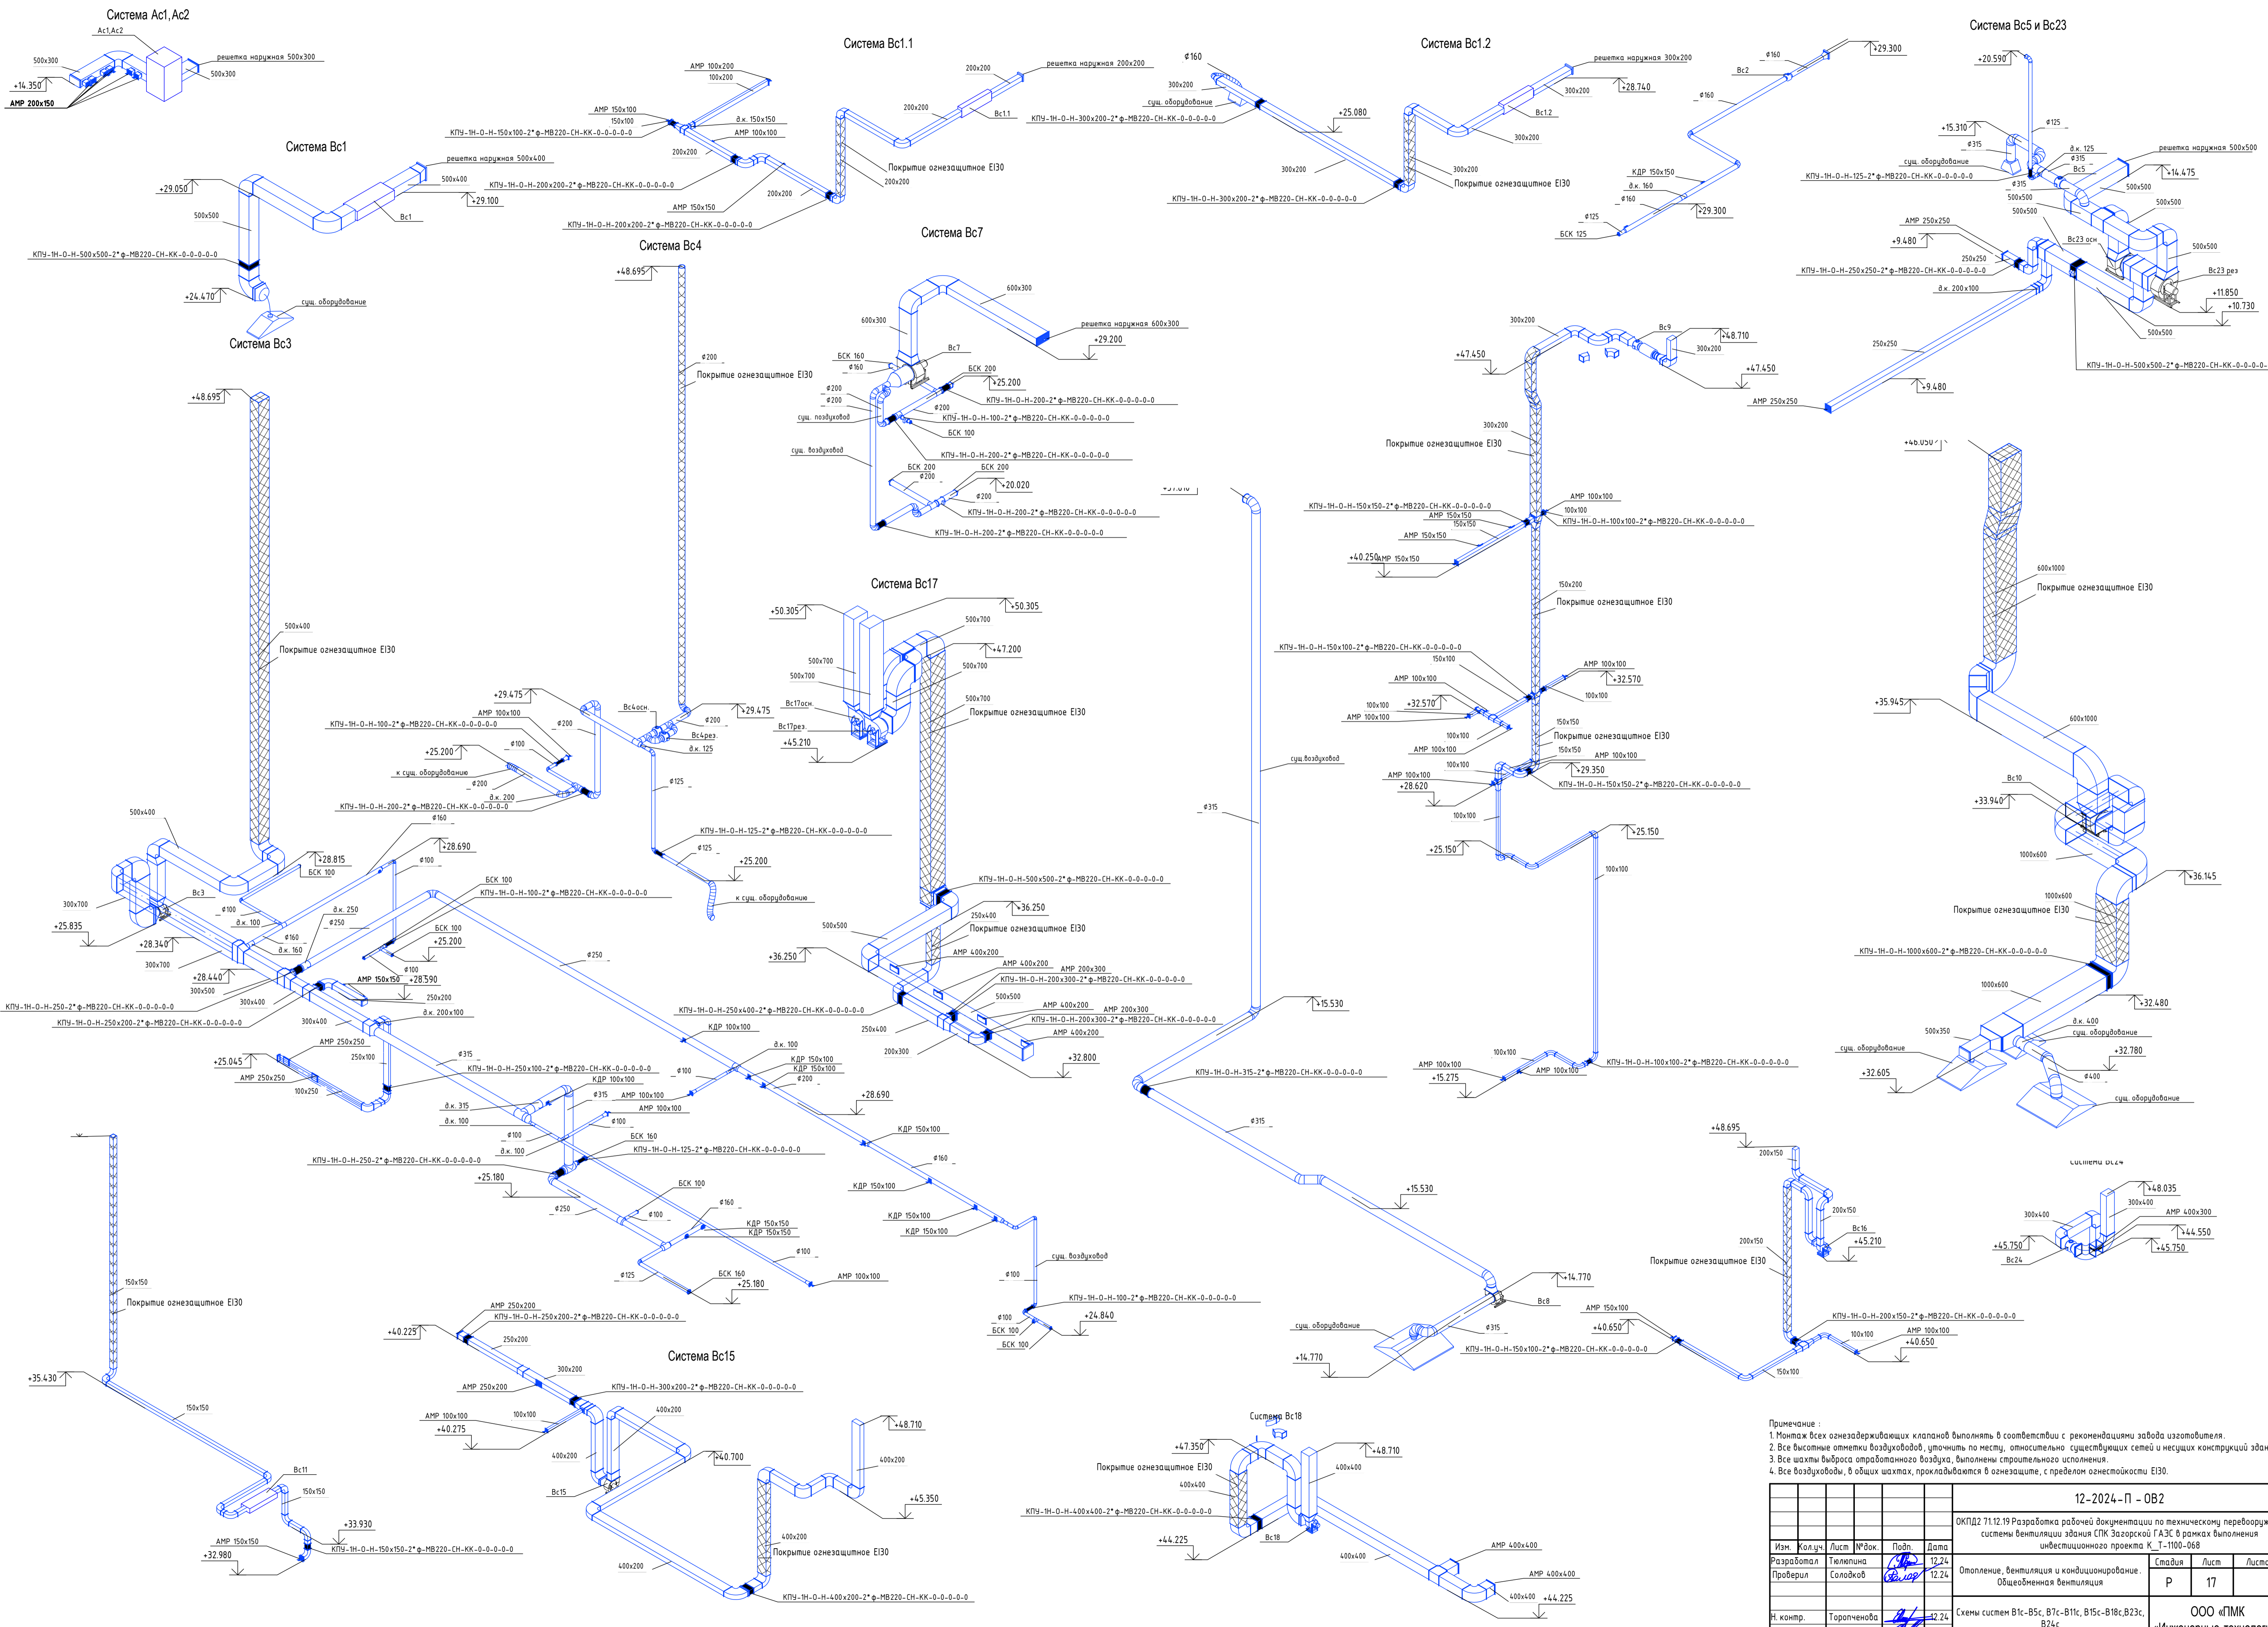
Система Ас1, Ас2
Ас1,Ас2
500х300
решетка наружная 500х300
500х300
+14.350
АМР 200х150

Система Вс1.1
АМР 100х200
100х200
решетка наружная 200х200
200х200
АМР 150х100
150х100
д.к. 150х150
КПУ-1Н-О-Н-150х100-2*ф-MB220-CH-КК-0-0-0-0-0
АМР 100х100
200х200
Вс1.1
КПУ-1Н-О-Н-300х200-2*ф-MB220-CH-КК-0-0-0-0-0
200х200
Покрытие огнезащитное EI30
КПУ-1Н-О-Н-200х200-2*ф-MB220-CH-КК-0-0-0-0-0
200х200
200х200
АМР 150х150
КПУ-1Н-О-Н-200х200-2*ф-MB220-CH-КК-0-0-0-0-0

Система Вс1
решетка наружная 500х400
500х400
+29.050
+29.100
500х500
Вс1
КПУ-1Н-О-Н-500х500-2*ф-MB220-CH-КК-0-0-0-0-0
+24.470
сущ. оборудование
Система Вс3

Система Вс1.2
ф160
решетка наружная 300х200
300х200
300х200
+28.740
сущ. оборудование
+25.080
Вс1.2
300х200
300х200
300х200
Покрытие огнезащитное EI30
КПУ-1Н-О-Н-300х200-2*ф-MB220-CH-КК-0-0-0-0-0

ф160
+29.300
Вс2
ф160
КДР 150х150
д.к. 160
ф160
+29.300
ф125
БСК 125

Система Вс5 и Вс23
+20.590
+15.310
ф125
ф315
д.к. 125
ф315
решетка наружная 500х500
сущ. оборудование
Вс5
КПУ-1Н-О-Н-125-2*ф-MB220-CH-КК-0-0-0-0-0
ф315
+14.475
500х500
500х500
500х500
АМР 250х250
+9.480
Вс23 осн
500х500
250х250
КПУ-1Н-О-Н-250х250-2*ф-MB220-CH-КК-0-0-0-0-0
Вс23 рез
д.к. 200х100
+11.850
+10.730
500х500
250х250
КПУ-1Н-О-Н-500х500-2*ф-MB220-CH-КК-0-0-0-0-0
+9.480
АМР 250х250

Система Вс4
+48.695
ф200
Покрытие огнезащитное EI30

Система Вс7
600х300
600х300
решетка наружная 600х300
+29.200
БСК 160
ф160
Вс7
БСК 200
+25.200
ф200
ф200
КПУ-1Н-О-Н-200-2*ф-MB220-CH-КК-0-0-0-0-0
ф200
сущ. воздуховод
КПУ-1Н-О-Н-100-2*ф-MB220-CH-КК-0-0-0-0-0
БСК 100
сущ. воздуховод
КПУ-1Н-О-Н-200-2*ф-MB220-CH-КК-0-0-0-0-0
БСК 200
БСК 200
ф200
+20.020
ф200
КПУ-1Н-О-Н-200-2*ф-MB220-CH-КК-0-0-0-0-0
КПУ-1Н-О-Н-200-2*ф-MB220-CH-КК-0-0-0-0-0

300х200
Вс9
+48.710
+47.450
300х200
+47.450
300х200
Покрытие огнезащитное EI30
КПУ-1Н-О-Н-150х150-2*ф-MB220-CH-КК-0-0-0-0-0
АМР 100х100
АМР 150х150
100х100
150х150
КПУ-1Н-О-Н-100х100-2*ф-MB220-CH-КК-0-0-0-0-0
АМР 150х150
+40.250
АМР 150х150
150х200
Покрытие огнезащитное EI30
КПУ-1Н-О-Н-150х100-2*ф-MB220-CH-КК-0-0-0-0-0
150х100
АМР 100х100
АМР 100х100
+32.570
100х100
100х100
+32.570
АМР 100х100
150х150
100х100
Покрытие огнезащитное EI30
АМР 100х100
150х150
АМР 100х100
100х100
+29.350
АМР 100х100
КПУ-1Н-О-Н-150х150-2*ф-MB220-CH-КК-0-0-0-0-0
+28.620
100х100
+25.150
+25.150
100х100

+46.050
600х1000
Покрытие огнезащитное EI30
+35.945
600х1000
Вс10
+33.940
1000х600
+36.145
1000х600
Покрытие огнезащитное EI30
КПУ-1Н-О-Н-1000х600-2*ф-MB220-CH-КК-0-0-0-0-0
1000х600
+32.480
д.к. 400
500х350
сущ. оборудование
сущ. оборудование
+32.780
+32.605
ф400
сущ. оборудование

+48.695
500х400
Покрытие огнезащитное EI30
+29.475
Вс4осн.
АМР 100х100
ф200
+29.475
КПУ-1Н-О-Н-100-2*ф-MB220-CH-КК-0-0-0-0-0
ф200
Вс4рез.
ф100
д.к. 125
+25.200
к сущ. оборудованию
ф200
ф125
д.к. 200
КПУ-1Н-О-Н-200-2*ф-MB220-CH-КК-0-0-0-0-0
КПУ-1Н-О-Н-125-2*ф-MB220-CH-КК-0-0-0-0-0
ф160
ф125
+28.690
+25.200
500х400
+28.815
БСК 100
ф100
к сущ. оборудование
БСК 100
КПУ-1Н-О-Н-100-2*ф-MB220-CH-КК-0-0-0-0-0
300х700
Вс3
ф100
д.к. 250
+25.835
д.к. 100
ф250
БСК 100
ф160
+25.200
+28.340
д.к. 160
ф250
300х700
ф100
+28.440
АМР 150х150
+28.590
300х500
250х200
300х400
КПУ-1Н-О-Н-250-2*ф-MB220-CH-КК-0-0-0-0-0
д.к. 200х100
КПУ-1Н-О-Н-250х200-2*ф-MB220-CH-КК-0-0-0-0-0
300х400
КПУ-1Н-О-Н-250х400-2*ф-MB220-CH-КК-0-0-0-0-0
АМР 250х250
КДР 100х100
250х100
д.к. 100
+25.045
ф315
КДР 150х100
КПУ-1Н-О-Н-250х100-2*ф-MB220-CH-КК-0-0-0-0-0
ф100
КДР 150х100
АМР 250х250
КДР 100х100
ф200
100х250
ф315
АМР 100х100
+28.690
д.к. 315
АМР 100х100
д.к. 100
ф100
КДР 150х100
ф100
БСК 160
д.к. 100
КПУ-1Н-О-Н-125-2*ф-MB220-CH-КК-0-0-0-0-0
КПУ-1Н-О-Н-250-2*ф-MB220-CH-КК-0-0-0-0-0
ф160
+25.180
КДР 150х100
БСК 100
ф250
ф160
КДР 150х100
ф100
КДР 150х150
КДР 150х150
КДР 150х100
ф100
сущ. воздуховод
ф125
БСК 160
ф100
АМР 100х100
+25.180
ф100
КПУ-1Н-О-Н-100-2*ф-MB220-CH-КК-0-0-0-0-0
БСК 100
+24.840
БСК 100

Система Вс17
+50.305
+50.305
500х700
500х700
+47.200
500х700
500х700
500х700
Вс17осн.
Покрытие огнезащитное EI30
Вс17рез.
+45.210
КПУ-1Н-О-Н-500х500-2*ф-MB220-CH-КК-0-0-0-0-0
500х500
+36.250
250х400
Покрытие огнезащитное EI30
+36.250
АМР 400х200
АМР 400х200
АМР 200х300
КПУ-1Н-О-Н-200х300-2*ф-MB220-CH-КК-0-0-0-0-0
500х500
АМР 400х200
АМР 200х300
250х400
КПУ-1Н-О-Н-200х300-2*ф-MB220-CH-КК-0-0-0-0-0
АМР 400х200
200х300
+32.800

+31.610
сущ.воздуховод
ф315
+15.530
КПУ-1Н-О-Н-315-2*ф-MB220-CH-КК-0-0-0-0-0
ф315
+15.530
+14.770
Вс8
сущ. оборудование
ф315
+14.770
КПУ-1Н-О-Н-150х100-2*ф-MB220-CH-КК-0-0-0-0-0
АМР 100х100
100х100
КПУ-1Н-О-Н-100х100-2*ф-MB220-CH-КК-0-0-0-0-0
+15.275
АМР 100х100

+48.695
200х150
200х150
Вс16
+45.210
200х150
Покрытие огнезащитное EI30
АМР 150х100
КПУ-1Н-О-Н-200х150-2*ф-MB220-CH-КК-0-0-0-0-0
+40.650
100х100
АМР 100х100
+40.650
150х100

Система Вс24
+48.035
300х400
300х400
АМР 400х300
+44.550
+45.750
+45.750
Вс24

150х150
Покрытие огнезащитное EI30
+35.430
150х150
Вс11
150х150
+33.930
АМР 150х150
КПУ-1Н-О-Н-150х150-2*ф-MB220-CH-КК-0-0-0-0-0
+32.980

АМР 250х200
КПУ-1Н-О-Н-250х200-2*ф-MB220-CH-КК-0-0-0-0-0
+40.225
250х200
Система Вс15
300х200
АМР 250х200
КПУ-1Н-О-Н-300х200-2*ф-MB220-CH-КК-0-0-0-0-0
АМР 100х100
100х100
400х200
+40.275
+48.710
400х200
+40.700
400х200
Вс15
+45.350
400х200
Покрытие огнезащитное EI30
400х200
КПУ-1Н-О-Н-400х200-2*ф-MB220-CH-КК-0-0-0-0-0

Система Вс18
+47.350
+48.710
Покрытие огнезащитное EI30
400х400
400х400
КПУ-1Н-О-Н-400х400-2*ф-MB220-CH-КК-0-0-0-0-0
+44.225
Вс18
400х400
АМР 400х400
АМР 400х400
400х400
+44.225

Примечание :
1. Монтаж всех огнезадерживающих клапанов выполнять в соответствии с рекомендациями завода изготовителя.
2. Все высотные отметки воздуховодов, уточнить по месту, относительно существующих сетей и несущих конструкций здан
3. Все шахты выброса отработанного воздуха, выполнены строительного исполнения.
4. Все воздуховоды, в общих шахтах, прокладываются в огнезащите, с пределом огнестойкости EI30.

12-2024-П - ОВ2
ОКПД2 71.12.19 Разработка рабочей документации по техническому перевооруж системы вентиляции здания СПК Загорской ГАЭС в рамках выполнения инвестиционного проекта К_Т-1100-068
Изм. | Кол.уч. | Лист | №док. | Подп. | Дата
Разработал | Тюляпина | 12.24
Проверил | Солодков | 12.24
Отопление, вентиляция и кондиционирование. Общеобменная вентиляция
Стадия | Лист | Листо
Р | 17
Н. контр. | Торопченова | 12.24
Схемы систем В1с-В5с, В7с-В11с, В15с-В18с,В23с, В24с
ООО «ПМК